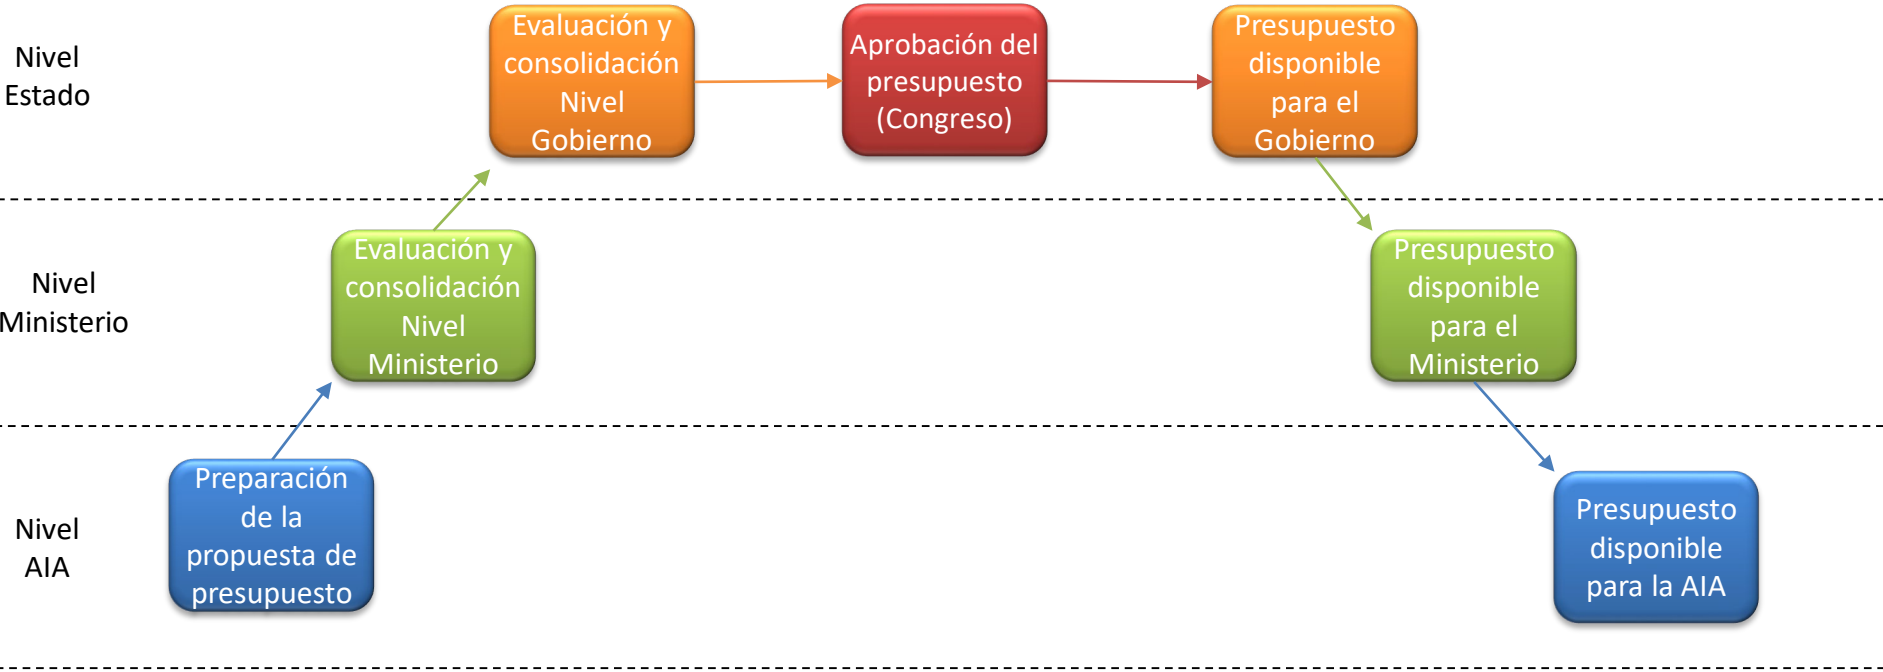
Nivel Estado

Evaluación y consolidación Nivel Gobierno

Aprobación del presupuesto (Congreso)

Presupuesto disponible para el Gobierno

Nivel Ministerio

Evaluación y consolidación Nivel Ministerio

Presupuesto disponible para el Ministerio

Nivel AIA

Preparación de la propuesta de presupuesto

Presupuesto disponible para la AIA